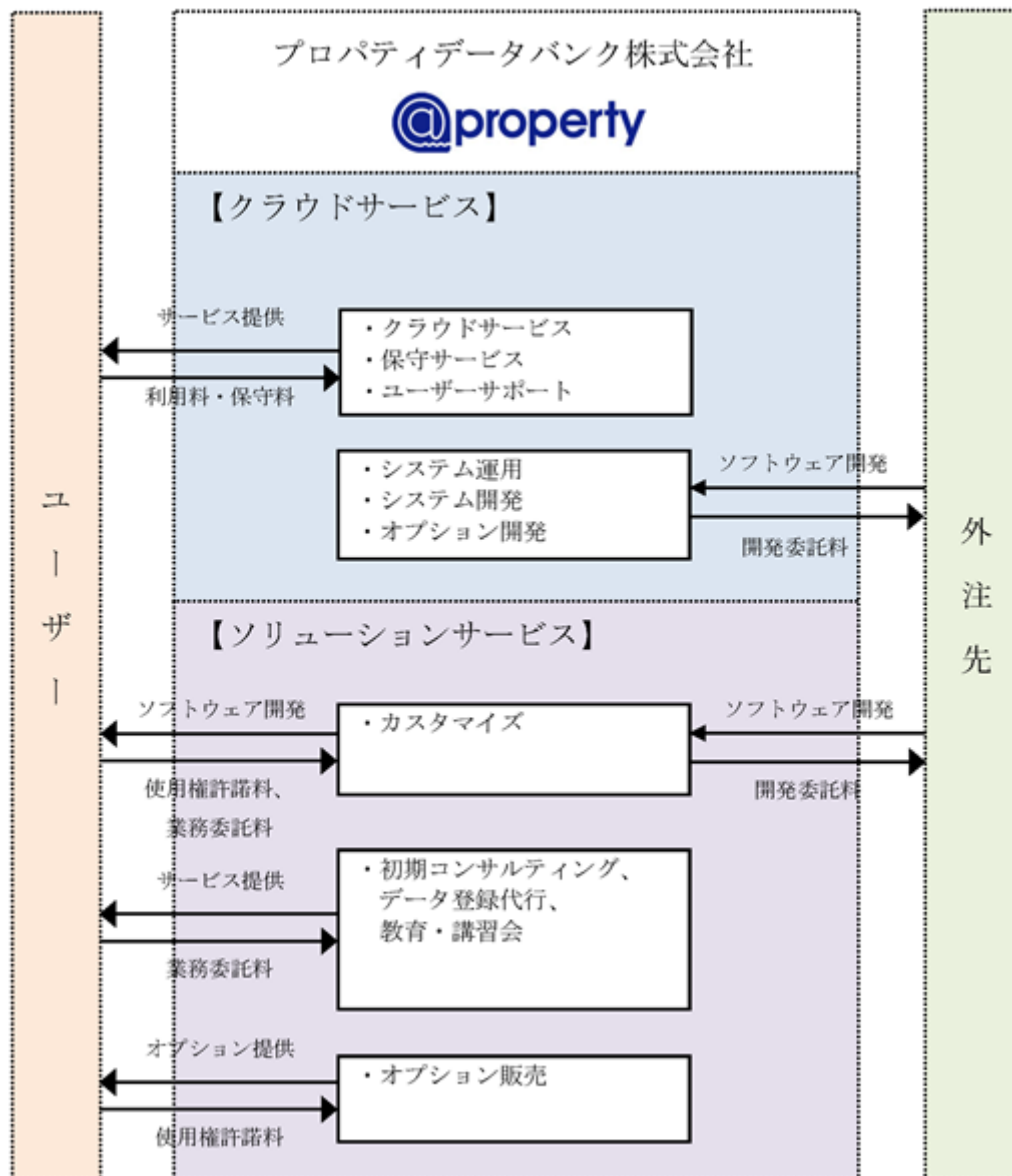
プロパティデータバンク株式会社

@property

【クラウドサービス】

サービス提供

利用料・保守料

・クラウドサービス
・保守サービス
・ユーザーサポート

・システム運用
・システム開発
・オプション開発

ソフトウェア開発

開発委託料

ユーザー

外注先

【ソリューションサービス】

ソフトウェア開発

使用権許諾料、業務委託料

・カスタマイズ

ソフトウェア開発

開発委託料

サービス提供

業務委託料

・初期コンサルティング、データ登録代行、教育・講習会

オプション提供

使用権許諾料

・オプション販売